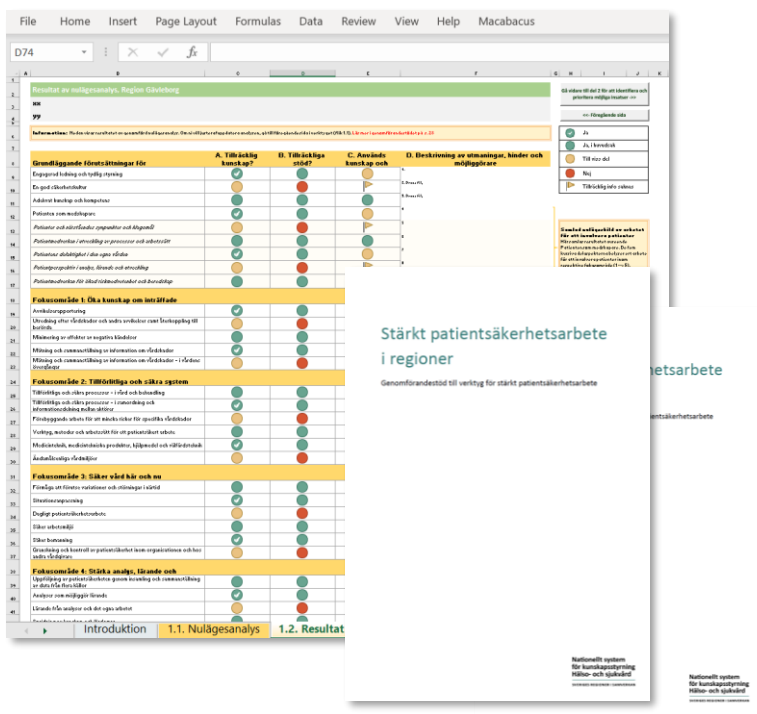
File Home Insert Page Layout Formulas Data Review View Help Macabacus

D74

Resultat av nulägesanalys, Region Gävleborg

xx

yy

Gå vidare till del 2 för att identifiera och prioritera möjliga insatser >>

<< Föregående sida

Ja

Ja, i huvudsak

Till viss del

Nej

Tillräcklig info saknas

| Grundläggande förutsättningar för | A. Tillräcklig kunskap? | B. Tillräckliga stöd? | C. Används kunskap och | D. Beskrivning av utmaningar, hinder och möjliggörare |
|---|---|---|---|---|
| Engagerad ledning och tydlig styrning | | | | |
| En god säkerhetskultur | | | | |
| Adekvat kunskap och kompetens | | | | |
| Patienten som medaktör | | | | |
| Patienter och närstående synpunkter och klagomål | | | | |
| Patientsäkerhet i utveckling av processer och arbetssätt | | | | |
| Patientsäkerhet diskuteras i den egna vården | | | | |
| Patientperspektiv i analys, lärande och utveckling | | | | |
| Patientsäkerhet för ökad läkemedelssäkerhet och beredskap | | | | |
| Fokusområde 1: Öka kunskap om inträffade | | | | |
| Avvikelserapportering | | | | |
| Utredning efter vårdskador och andra avvikelser samt återkoppling till berörda | | | | |
| Minimering av effekter av negativa händelser | | | | |
| Mätning och sammanställning av information om vårdskador | | | | |
| Mätning och sammanställning av information om vårdskador – i rådande övergångar | | | | |
| Fokusområde 2: Tillförlitliga och säkra system | | | | |
| Tillförlitliga och säkra processer – i vård och behandling | | | | |
| Tillförlitliga och säkra processer – i samordning och informationsdelning mellan aktörer | | | | |
| Förebyggande arbete för att minska risker för specifika vårdskador | | | | |
| Verktyg, metoder och arbetssätt för ett patientsäkert arbete | | | | |
| Medicintekniska, medicintekniska produkter, hjälpmedel och vårdsmiljö | | | | |
| Ändamålsenliga vårdmiljöer | | | | |
| Fokusområde 3: Säker vård här och nu | | | | |
| Förmåga att förutse variationer och störningar i vårdtid | | | | |
| Situationsanpassning | | | | |
| Dugligt patientsäkerhetsarbete | | | | |
| Säker arbetsmiljö | | | | |
| Säker bemanning | | | | |
| Granskning och kontroll av patientsäkerhet inom organisationen och hos andra vårdgivare | | | | |
| Fokusområde 4: Stärka analys, lärande och | | | | |
| Uppföljning av patientsäkerhet genom insamling och sammanställning av data från flera källor | | | | |
| Analyser som möjliggör lärande | | | | |
| Lärande från analyser och det egna arbetet | | | | |

Introduktion 1.1. Nulägesanalys 1.2. Resultat

Stärkt patientsäkerhetsarbete i regioner

Genomförandestöd till verktyg för stärkt patientsäkerhetsarbete

Nationellt system för kunskapsstyrning Hälso- och sjukvård

rhetsarbete

säkerhetsarbete

Nationellt system för kunskapsstyrning Hälso- och sjukvård